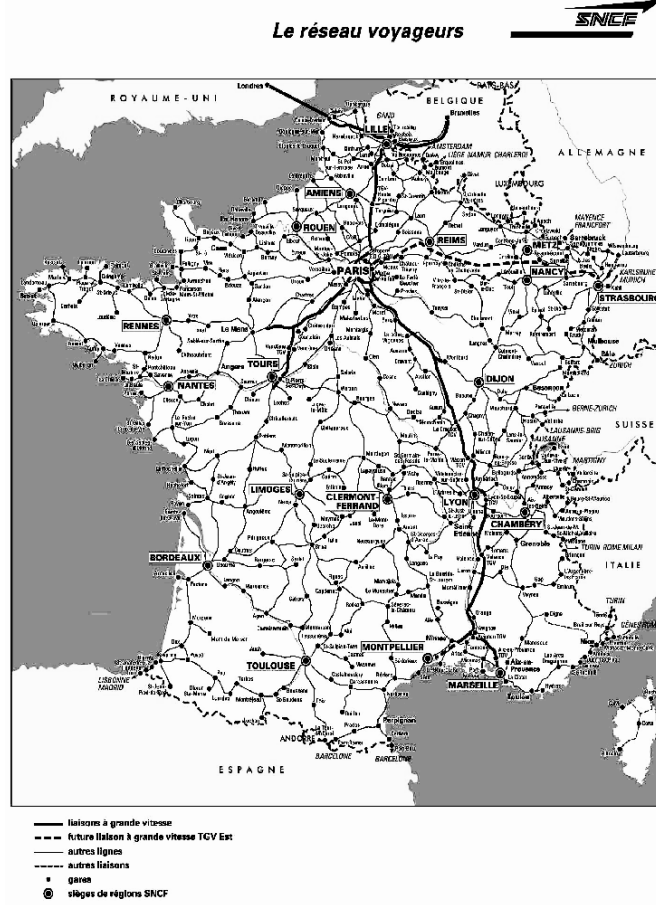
Le réseau voyageurs

SNCF

ROYAUME-UNI

Londres

BELGIQUE

Bruxelles

LILLE

AMSTERDAM

LIÈGE NAMUR CHARLEROI

ALLEMAGNE

LUXEMBOURG

AMIENS

ROUEN

REIMS

METZ

MAYENCE FRANCFORT

NANCY

KARLSRUHE MUNICH

STRASBOURG

PARIS

RENNES

Le Mans

TOURS

NANTES

DIJON

BERNE-ZURICH

LAUSANNE-BRIG

SUISSE

LIMOGES

CLERMONT-FERRAND

LYON

CHAMBÉRY

Grenoble

TURIN ROME MILAN

ITALIE

BORDEAUX

TOULOUSE

MONTPELLIER

MARSEILLE

LISBONNE MADRID

ANDORRE

BARCELONE

ESPAGNE

Perpignan

liaisons à grande vitesse

future liaison à grande vitesse TGV Est

autres lignes

autres liaisons

gares

sièges de régions SNCF